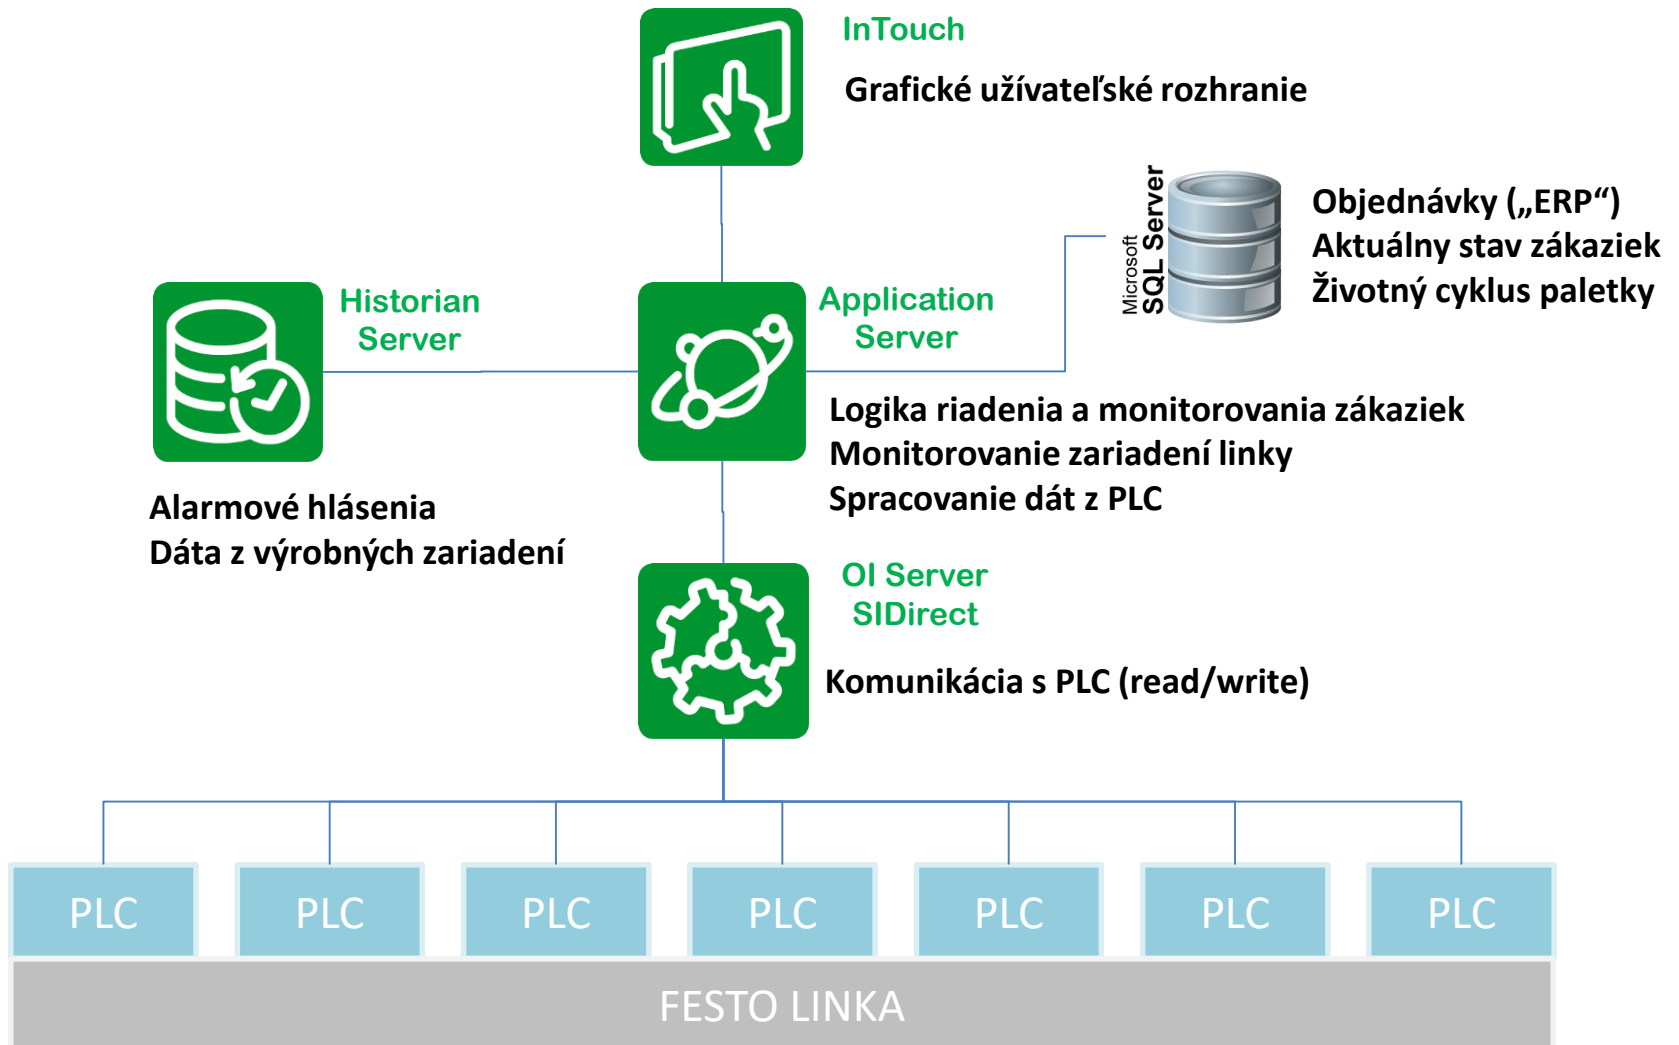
InTouch

Grafické užívateľské rozhranie

Microsoft SQL Server

Objednávky („ERP“)
Aktuálny stav zákaziek
Životný cyklus paletky

Historian Server

Application Server

Logika riadenia a monitorovania zákaziek
Monitorovanie zariadení linky
Spracovanie dát z PLC

Alarmové hlásenia
Dáta z výrobných zariadení

OI Server SIDirect

Komunikácia s PLC (read/write)

PLC

PLC

PLC

PLC

PLC

PLC

PLC

FESTO LINKA